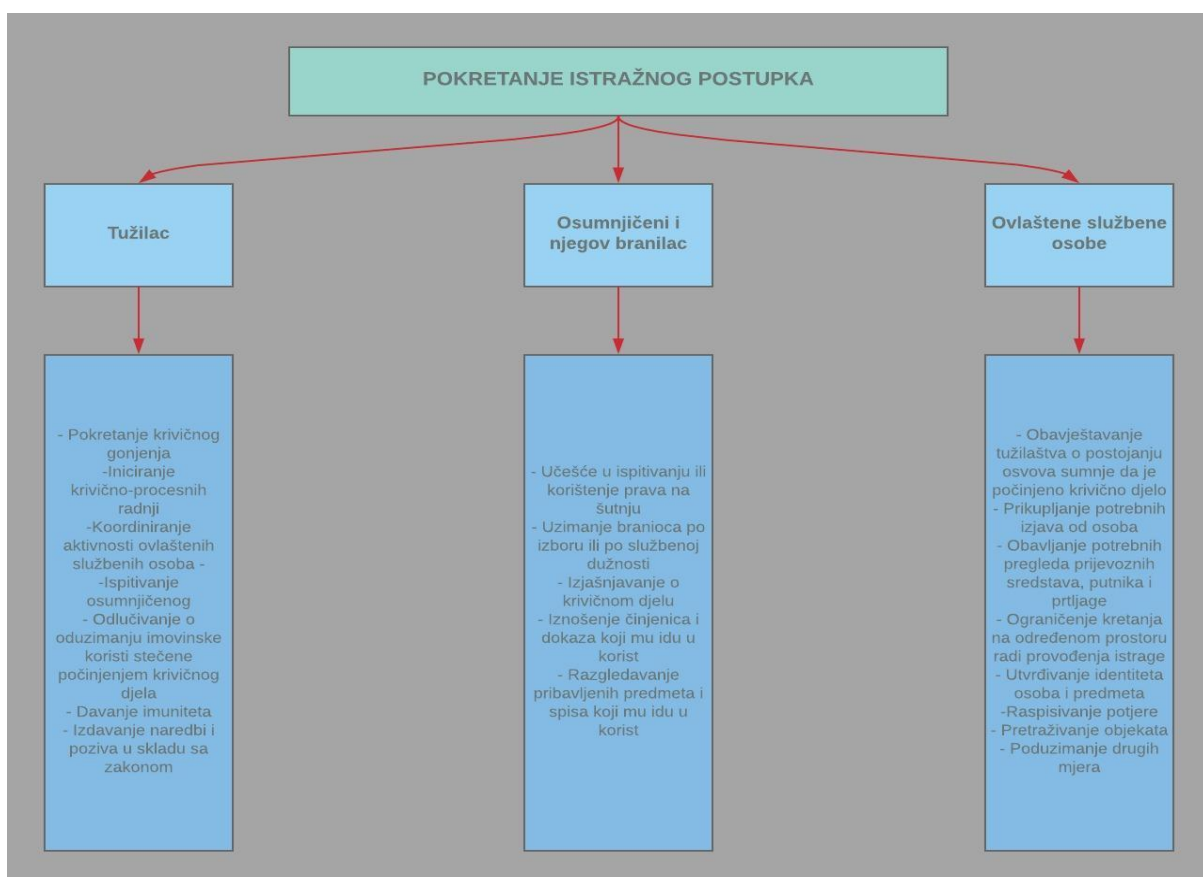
POKRETANJE ISTRAŽNOG POSTUPKA

Tužilac

Osumnjičeni i njegov branilac

Ovlaštene službene osobe

- Pokretanje krivičnog gonjenja
-Iniciranje krivično-procesnih radnji
-Koordiniranje aktivnosti ovlaštenih službenih osoba -
-Ispitivanje osumnjičenog
- Odlučivanje o oduzimanju imovinske koristi stečene počinjenjem krivičnog djela
- Davanje imuniteta
- Izdavanje naredbi i poziva u skladu sa zakonom

- Učešće u ispitivanju ili korištenje prava na šutnju
- Uzimanje branioca po izboru ili po službenoj dužnosti
- Izjašnjavanje o krivičnom djelu
- Iznošenje činjenica i dokaza koji mu idu u korist
- Razgledavanje pribavljenih predmeta i spisa koji mu idu u korist

- Obavještavanje tužilaštva o postojanju osvova sumnje da je počinjeno krivično djelo
- Prikupljanje potrebnih izjava od osoba
- Obavljanje potrebnih pregleda prijevoznih sredstava, putnika i prtljage
- Ograničenje kretanja na određenom prostoru radi provođenja istrage
- Utvrđivanje identiteta osoba i predmeta
-Raspisivanje potjere
- Pretraživanje objekata
- Poduzimanje drugih mjera